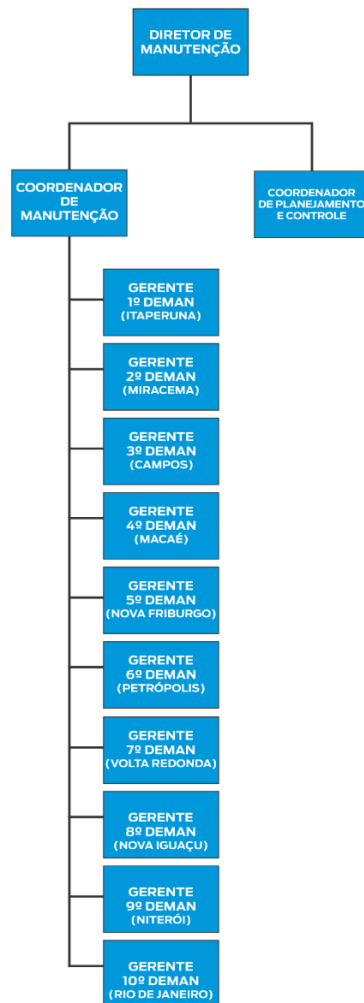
DIRETOR DE MANUTENÇÃO

COORDENADOR DE MANUTENÇÃO

COORDENADOR DE PLANEJAMENTO E CONTROLE

GERENTE
1º DEMAN
(ITAPERUNA)

GERENTE
2º DEMAN
(MIRACEMA)

GERENTE
3º DEMAN
(CAMPOS)

GERENTE
4º DEMAN
(MACAÉ)

GERENTE
5º DEMAN
(NOVA FRIBURGO)

GERENTE
6º DEMAN
(PETRÓPOLIS)

GERENTE
7º DEMAN
(VOLTA REDONDA)

GERENTE
8º DEMAN
(NOVA IGUAÇU)

GERENTE
9º DEMAN
(NITERÓI)

GERENTE
10º DEMAN
(RIO DE JANEIRO)